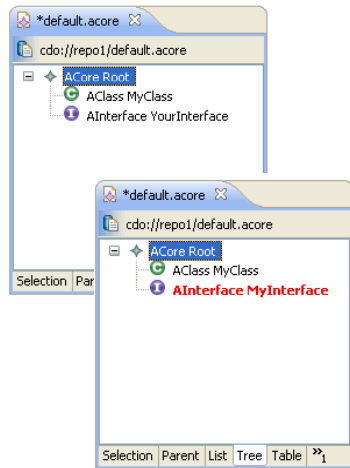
*default.acore

cdo://repo1/default.acore

ACore Root
AClass MyClass
AInterface YourInterface

Selection Par

*default.acore

cdo://repo1/default.acore

ACore Root
AClass MyClass
AInterface MyInterface

Selection Parent List Tree Table »1